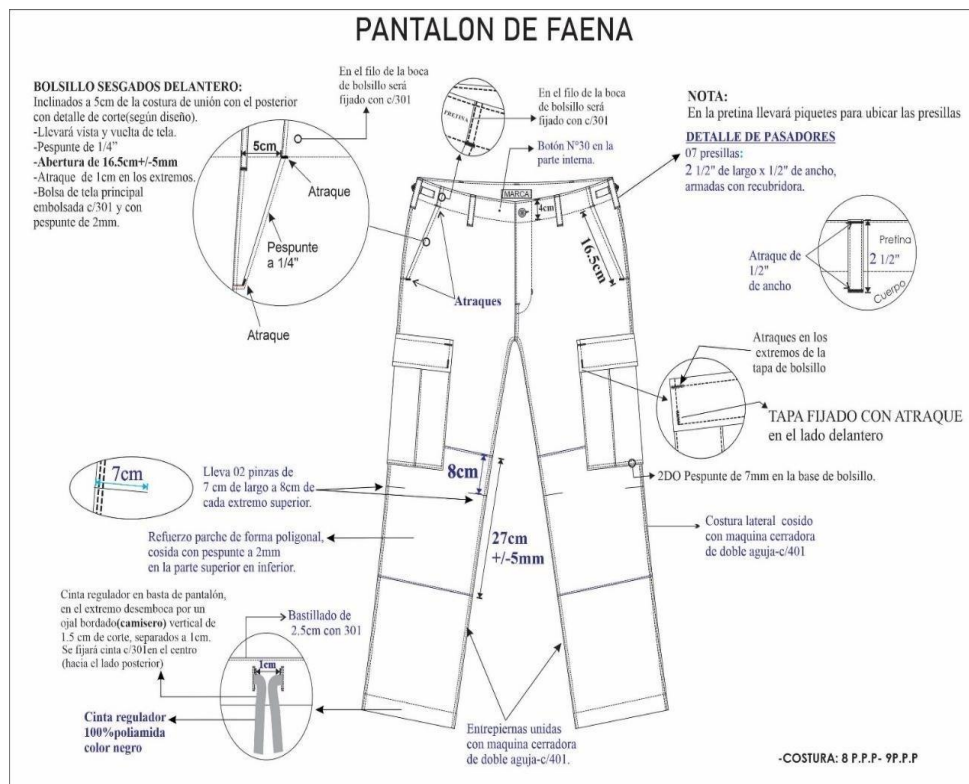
PANTALON DE FAENA

BOLSILLO SESGADOS DELANTERO:
Inclinados a 5cm de la costura de unión con el posterior con detalle de corte(según diseño).
-Llevará vista y vuelta de tela.
-Pespunte de 1/4"
-Abertura de 16.5cm+/-5mm
-Atraque de 1cm en los extremos.
-Bolsa de tela principal embolsada c/301 y con pespunte de 2mm.

5cm
Atraque
Pespunte a 1/4"
Atraque

En el filo de la boca de bolsillo será fijado con c/301

En el filo de la boca de bolsillo será fijado con c/301

PRETINA

Botón N°30 en la parte interna.

MARCA

4cm

16.5cm

Atraques

NOTA:
En la pretina llevará piquetes para ubicar las presillas

DETALLE DE PASADORES
07 presillas:
2 1/2" de largo x 1/2" de ancho, armadas con recubridora.

Atraque de 1/2" de ancho

Pretina
2 1/2"
Cuerpo

Atraques en los extremos de la tapa de bolsillo

TAPA FIJADO CON ATRAQUE en el lado delantero

7cm

Lleva 02 pinzas de 7 cm de largo a 8cm de cada extremo superior.

8cm

2DO Pespunte de 7mm en la base de bolsillo.

Refuerzo parche de forma poligonal, cosida con pespunte a 2mm en la parte superior en inferior.

27cm +/-5mm

Costura lateral cosido con maquina cerradora de doble aguja-c/401

Cinta regulador en basta de pantalón, en el extremo desemboca por un ojal bordado(camisero) vertical de 1.5 cm de corte, separados a 1cm. Se fijará cinta c/301en el centro (hacia el lado posterior)

Bastillado de 2.5cm con 301

1cm

Cinta regulador 100%poliamida color negro

Entrepiernas unidas con maquina cerradora de doble aguja-c/401.

-COSTURA: 8 P.P.P- 9P.P.P